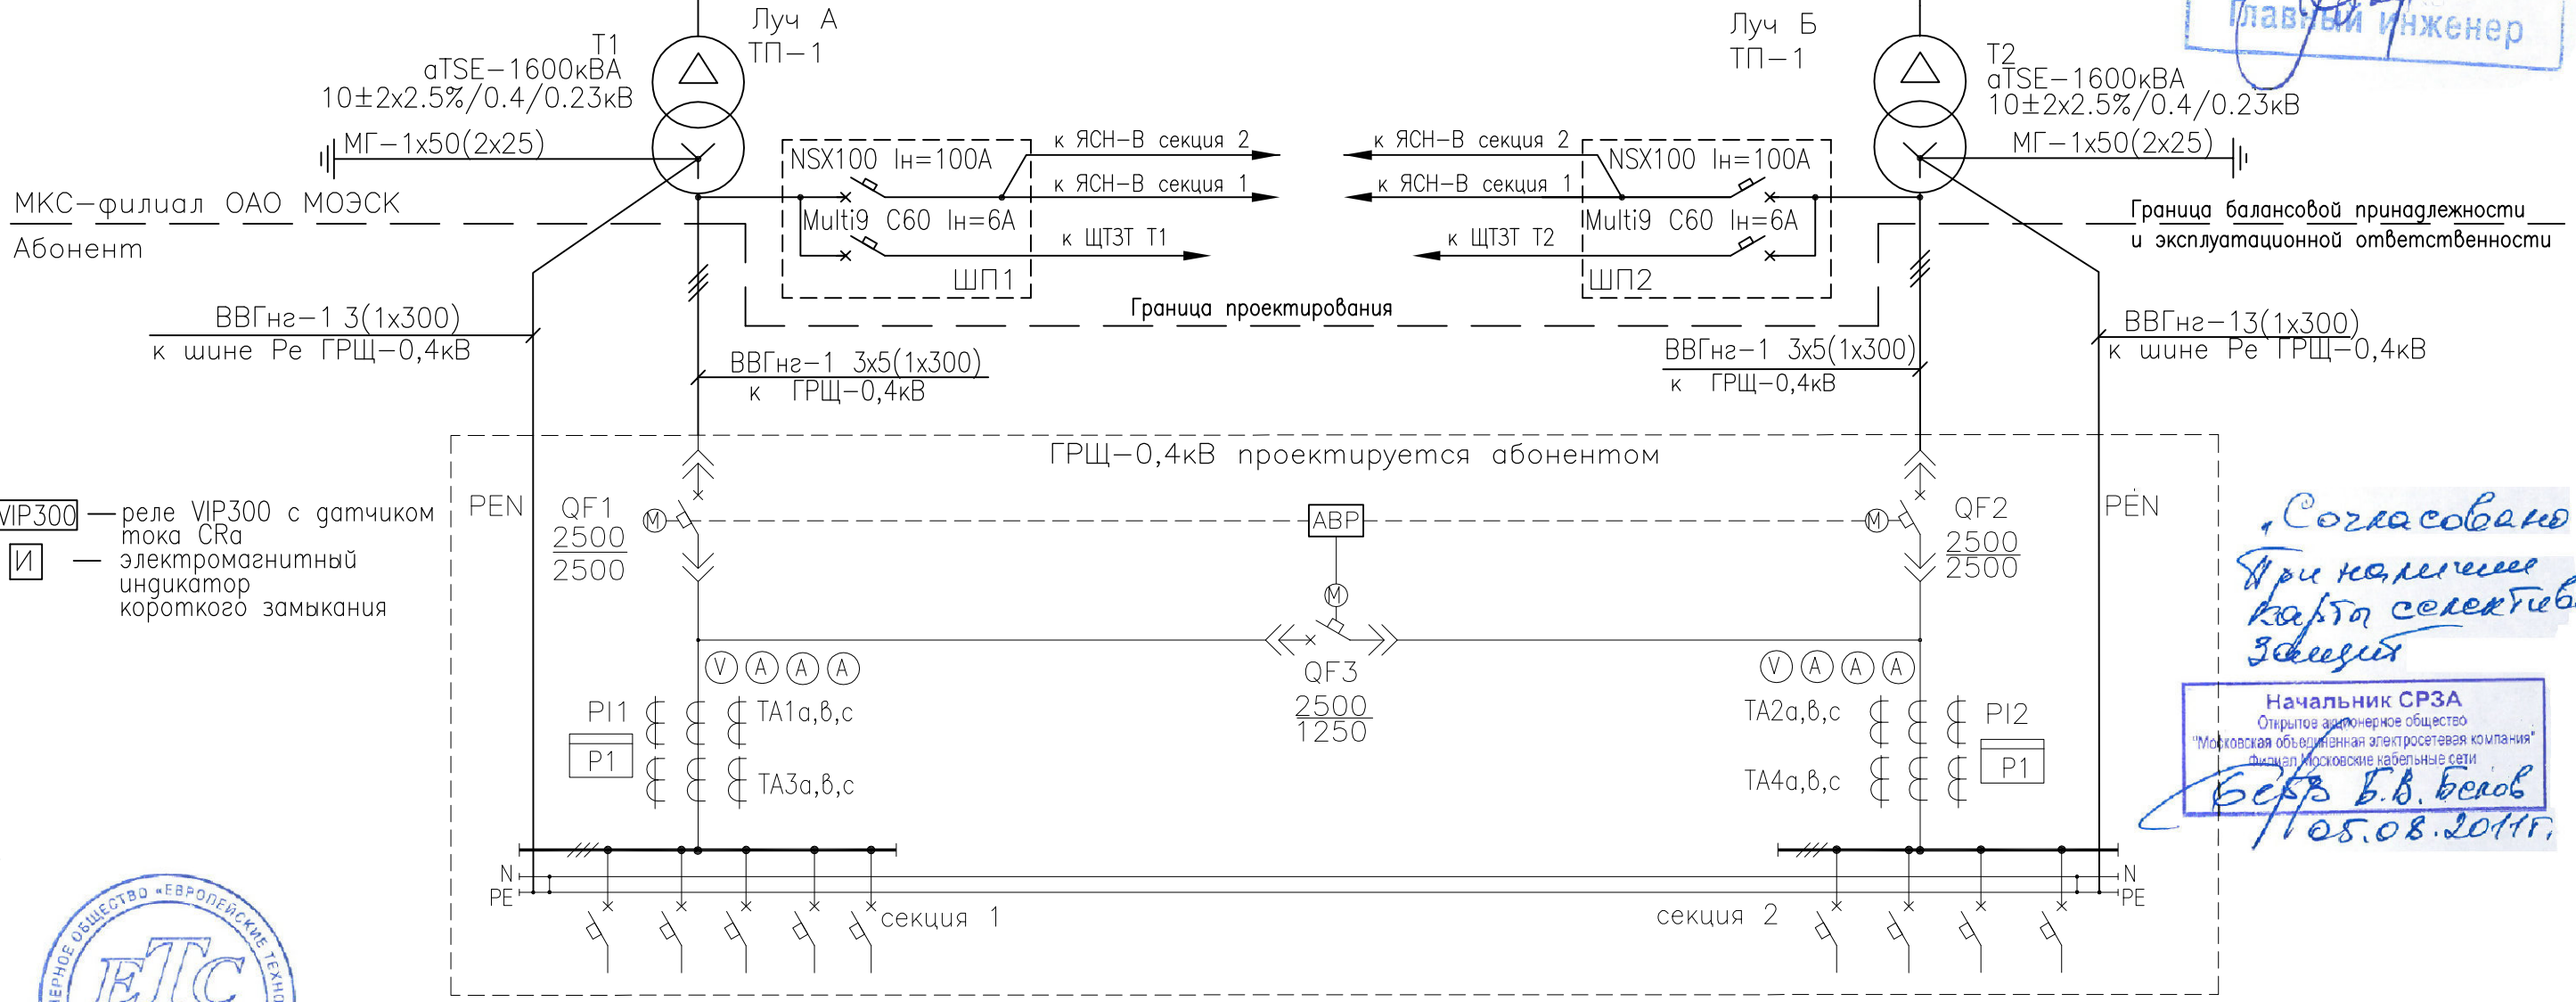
Главный инженер

Луч А
ТП–1

T1
aTSE–1600кВА
10±2x2.5%/0.4/0.23кВ

МГ–1x50(2x25)

Луч Б
ТП–1

T2
aTSE–1600кВА
10±2x2.5%/0.4/0.23кВ

МГ–1x50(2x25)

NSX100 Iн=100А
к ЯСН–В секция 2
к ЯСН–В секция 1
Multi9 C60 Iн=6А
к ЩТЗТ Т1
ШП1

к ЯСН–В секция 2
NSX100 Iн=100А
к ЯСН–В секция 1
Multi9 C60 Iн=6А
к ЩТЗТ Т2
ШП2

МКС–филиал ОАО МОЭСК
Абонент

Граница балансовой принадлежности
и эксплуатационной ответственности

Граница проектирования

ВВГнг–1 3(1x300)
к шине Ре ГРЩ–0,4кВ

ВВГнг–1 3x5(1x300)
к ГРЩ–0,4кВ

ВВГнг–1 3x5(1x300)
к ГРЩ–0,4кВ

ВВГнг–13(1x300)
к шине Ре ГРЩ–0,4кВ

ГРЩ–0,4кВ проектируется абонентом

VIP300 — реле VIP300 с датчиком тока CRa
И — электромагнитный индикатор короткого замыкания

PEN
QF1
$\frac{2500}{2500}$
M
АВР
M
QF2
$\frac{2500}{2500}$
PEN

QF3
$\frac{2500}{1250}$

V A A A
V A A A

PI1
P1
TA1a,в,c
TA3a,в,c

TA2a,в,c
TA4a,в,c
PI2
P1

N
PE
секция 1
секция 2
N
PE

„Согласовано
При наличии
карты селективн
защит

Начальник СРЗА
Открытое акционерное общество
"Московская объединенная электросетевая компания"
Филиал Московские кабельные сети
Белов Б.В. Белов
05.08.2011г.

ОБЩЕСТВО «ЕВРОПЕЙСКИЕ ТЕХНО
ЕТС